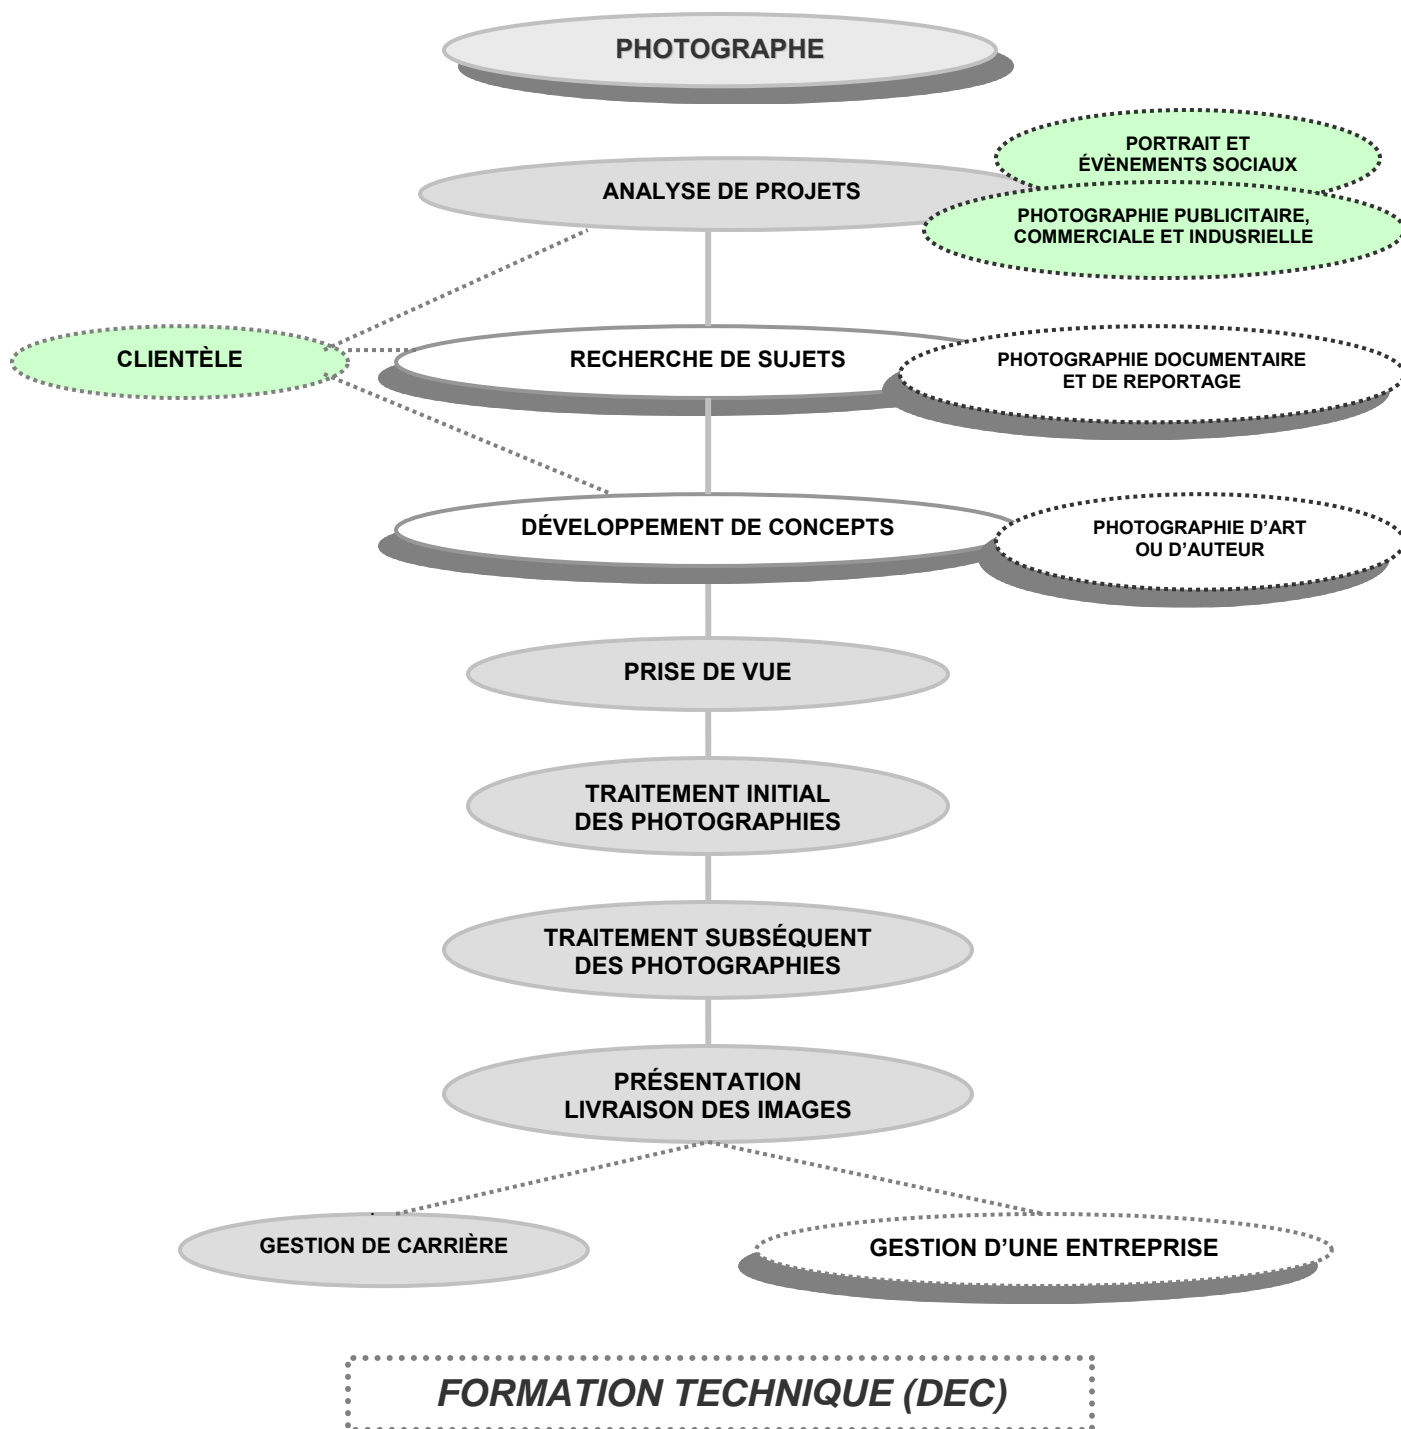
PHOTOGRAPHE

PORTRAIT ET ÉVÈNEMENTS SOCIAUX

ANALYSE DE PROJETS

PHOTOGRAPHIE PUBLICITAIRE, COMMERCIALE ET INDUSRIELLE

CLIENTÈLE

RECHERCHE DE SUJETS

PHOTOGRAPHIE DOCUMENTAIRE ET DE REPORTAGE

DÉVELOPPEMENT DE CONCEPTS

PHOTOGRAPHIE D'ART OU D'AUTEUR

PRISE DE VUE

TRAITEMENT INITIAL DES PHOTOGRAPHIES

TRAITEMENT SUBSÉQUENT DES PHOTOGRAPHIES

PRÉSENTATION LIVRAISON DES IMAGES

GESTION DE CARRIÈRE

GESTION D'UNE ENTREPRISE

FORMATION TECHNIQUE (DEC)